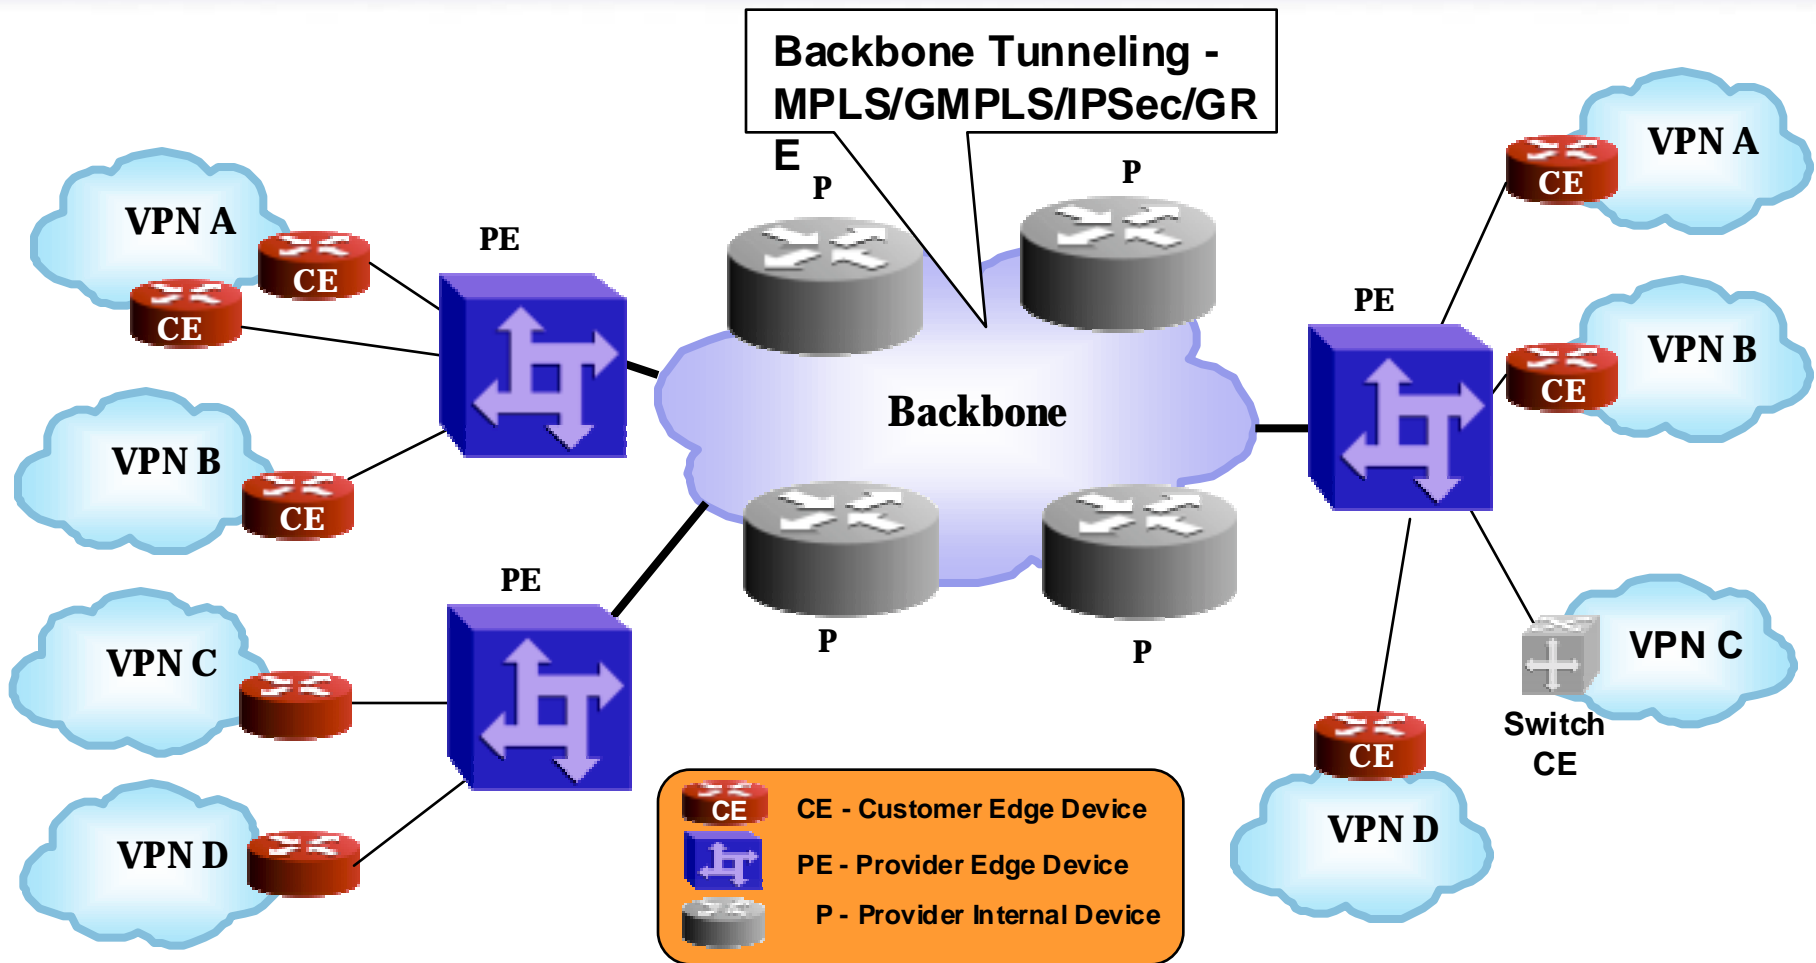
Backbone Tunneling - MPLS/GMPLS/IPSec/GRE

VPN A
CE
CE
PE
VPN B
CE
P
P
Backbone
P
P
PE
VPN C
VPN D
PE
VPN A
CE
PE
VPN B
CE
VPN C
Switch CE
CE
VPN D

CE
CE - Customer Edge Device
PE - Provider Edge Device
P - Provider Internal Device